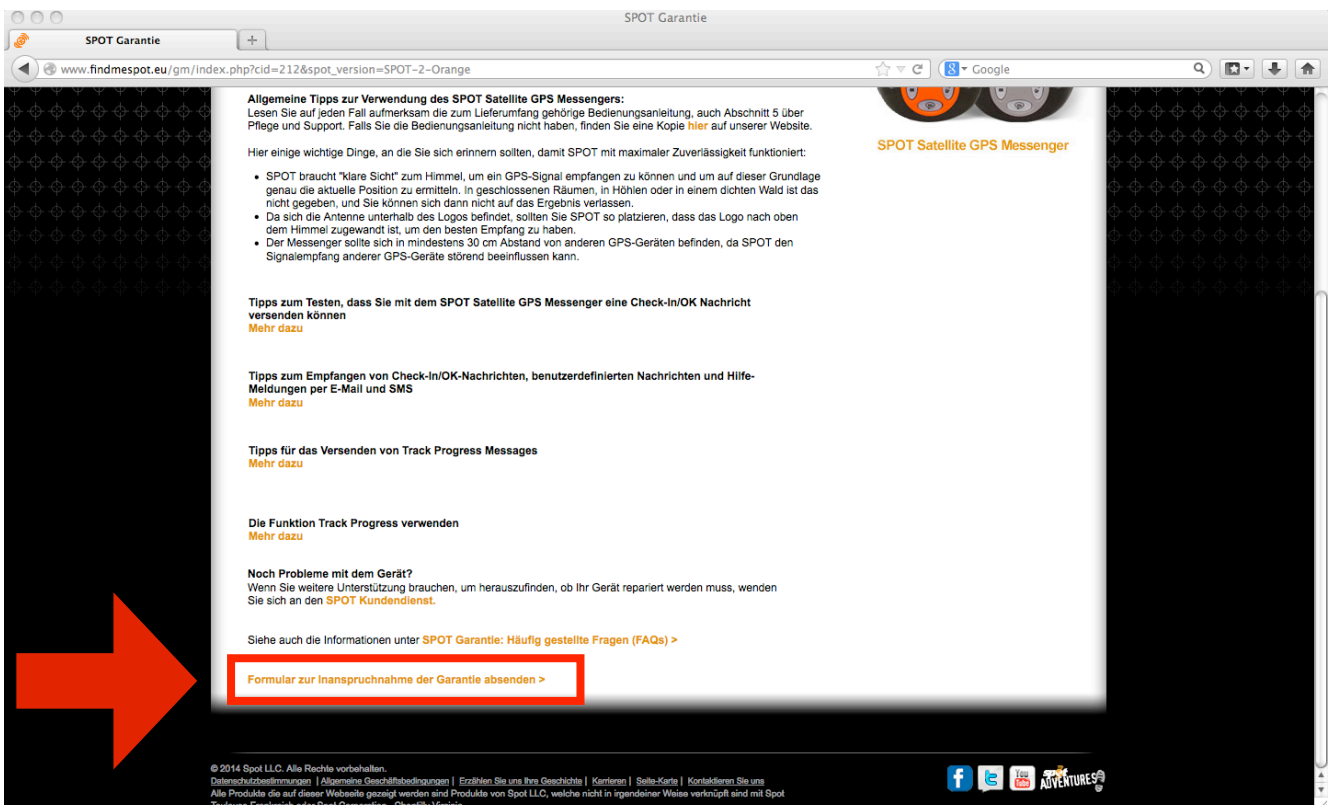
SPOT Garantie

SPOT Garantie

www.findmespot.eu/gm/index.php?cid=212&spot_version=SPOT-2-Orange

Google

Allgemeine Tipps zur Verwendung des SPOT Satellite GPS Messengers:
Lesen Sie auf jeden Fall aufmerksam die zum Lieferumfang gehörige Bedienungsanleitung, auch Abschnitt 5 über Pflege und Support. Falls Sie die Bedienungsanleitung nicht haben, finden Sie eine Kopie hier auf unserer Website.

Hier einige wichtige Dinge, an die Sie sich erinnern sollten, damit SPOT mit maximaler Zuverlässigkeit funktioniert:

- SPOT braucht "klare Sicht" zum Himmel, um ein GPS-Signal empfangen zu können und um auf dieser Grundlage genau die aktuelle Position zu ermitteln. In geschlossenen Räumen, in Höhlen oder in einem dichten Wald ist das nicht gegeben, und Sie können sich dann nicht auf das Ergebnis verlassen.
- Da sich die Antenne unterhalb des Logos befindet, sollten Sie SPOT so platzieren, dass das Logo nach oben dem Himmel zugewandt ist, um den besten Empfang zu haben.
- Der Messenger sollte sich in mindestens 30 cm Abstand von anderen GPS-Geräten befinden, da SPOT den Signalempfang anderer GPS-Geräte störend beeinflussen kann.

SPOT Satellite GPS Messenger

Tipps zum Testen, dass Sie mit dem SPOT Satellite GPS Messenger eine Check-In/OK Nachricht versenden können
Mehr dazu

Tipps zum Empfangen von Check-In/OK-Nachrichten, benutzerdefinierten Nachrichten und Hilfe-Meldungen per E-Mail und SMS
Mehr dazu

Tipps für das Versenden von Track Progress Messages
Mehr dazu

Die Funktion Track Progress verwenden
Mehr dazu

Noch Probleme mit dem Gerät?
Wenn Sie weitere Unterstützung brauchen, um herauszufinden, ob Ihr Gerät repariert werden muss, wenden Sie sich an den SPOT Kundendienst.

Siehe auch die Informationen unter SPOT Garantie: Häufig gestellte Fragen (FAQs) >

Formular zur Inanspruchnahme der Garantie absenden >

© 2014 Spot LLC. Alle Rechte vorbehalten.
Datenschutzbestimmungen | Allgemeine Geschäftsbedingungen | Erzählen Sie uns Ihre Geschichte | Karrieren | Seite-Karte | Kontaktieren Sie uns
Alle Produkte die auf dieser Webseite gezeigt werden sind Produkte von Spot LLC, welche nicht in irgendeiner Weise verknüpft sind mit Spot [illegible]

You Tube ADVENTURES